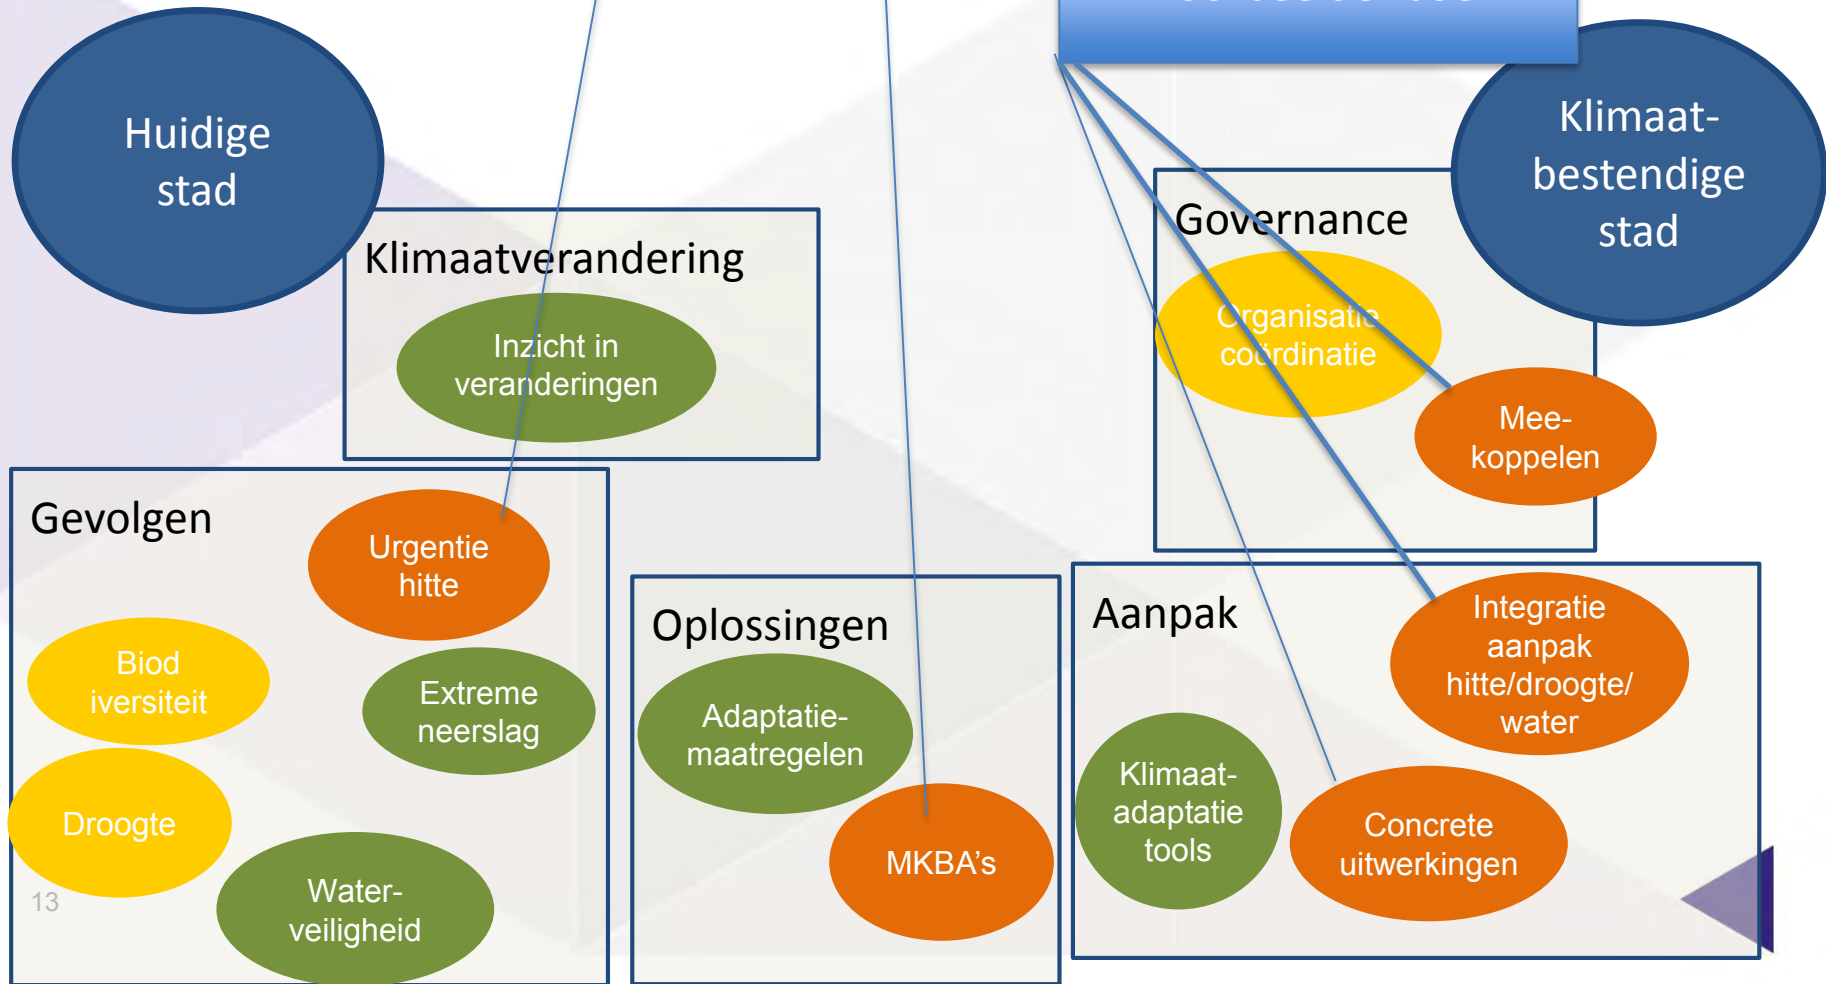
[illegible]

Huidige stad

Klimaat-bestendige stad

Klimaatverandering

Inzicht in veranderingen

Governance

Organisatie coördinatie

Mee-koppelen

Gevolgen

Urgentie hitte

Biod iversiteit

Extreme neerslag

Droogte

Water-veiligheid

13

Oplossingen

Adaptatie-maatregelen

MKBA's

Aanpak

Integratie aanpak hitte/droogte/ water

Klimaat-adaptatie tools

Concrete uitwerkingen